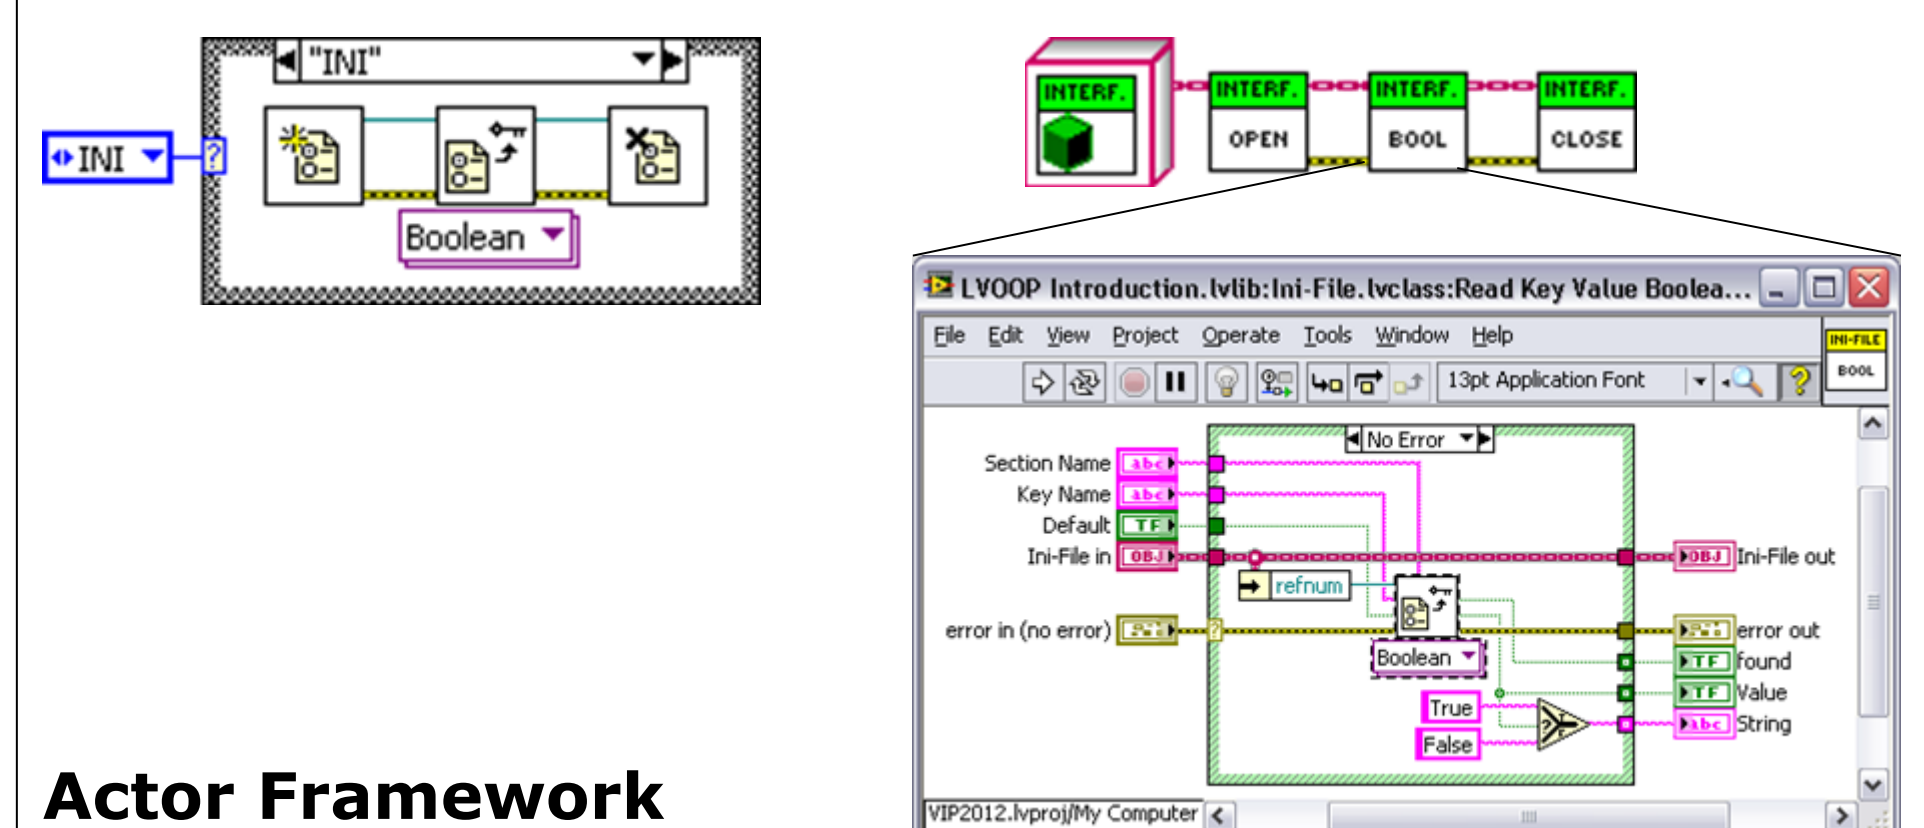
"INI"

INI

Boolean

INTERF.

INTERF.
OPEN

INTERF.
BOOL

INTERF.
CLOSE

LVOOP Introduction.lvlib:Ini-File.lvclass:Read Key Value Boolea...

File Edit View Project Operate Tools Window Help

13pt Application Font

INI-FILE
BOOL

No Error

Section Name
Key Name
Default
Ini-File in
error in (no error)

abc
abc
TF
OBJ

refnum

Boolean

True
False

OBJ Ini-File out
error out
TF found
TF Value
abc String

VIP2012.lvproj/My Computer

Actor Framework